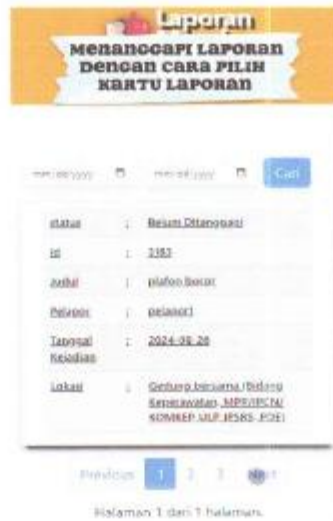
Laporan

Menanggapi Laporan Dengan Cara Pilih Kartu Laporan

mm/dd/yyyy mm/dd/yyyy Cari

| | | |
|---|---|---|
| status | : | Belum Ditanggapi |
| id | : | 1983 |
| judul | : | plafon Bocor |
| Pelapor | : | pelapor1 |
| Tanggal Kejadian | : | 2024-08-26 |
| Lokasi | : | Gedung bersama (Bidang Keperawatan, MPP/IPCN/ KOMKEP, ULP, IPSRS, PDE) |

Previous 1 2 3 Next

Halaman 1 dari 1 halaman.